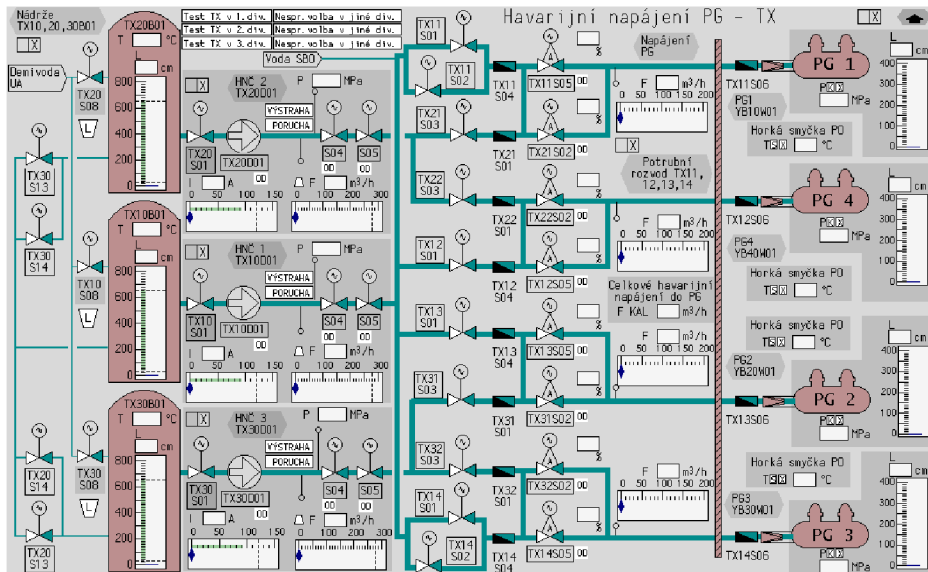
Nádrže TX10,20,30B01
X
Demivoda UA
TX20 S08
TX30 S13
TX30 S14
TX20B01
T °C
L cm
800
600
400
200
0
Test TX v 1.div. | Nespr.volba v jiné div.
Test TX v 2.div. | Nespr.volba v jiné div.
Test TX v 3.div. | Nespr.volba v jiné div.
Voda SBO
Havarijní napájení PG - TX
X
HNČ 2 TX20D01
P MPa
VÝSTRAHA
PORUCHA
TX20 S01
TX20D01
S04
S05
I A
00
F m³/h
0 50 100 150
0 100 200 300
TX10 S08
TX10B01
T °C
L cm
800
600
400
200
0
X
HNČ 1 TX10D01
P MPa
VÝSTRAHA
PORUCHA
TX10 S01
TX10D01
S04
S05
I A
00
F m³/h
0 50 100 150
0 100 200 300
TX30B01
T °C
L cm
800
600
400
200
0
X
HNČ 3 TX30D01
P MPa
VÝSTRAHA
PORUCHA
TX20 S14
TX30 S08
TX20 S13
TX30 S01
TX30D01
S04
S05
I A
00
F m³/h
0 50 100 150
0 100 200 300
TX11 S01
TX11 S02
TX11 S04
TX11S05
%
Napájení PG
F m³/h
0 50 100 150 200
TX21 S03
TX21 S01
TX21S02
X
Potrubní rozvod TX11, 12,13,14
TX22 S03
TX22 S01
TX22S02
%
F m³/h
0 50 100 150 200
TX12 S01
TX12 S04
TX12S05
Celkové havarijní napájení do PG
F KAL m³/h
TX13 S01
TX13 S04
TX13S05
%
F m³/h
0 50 100 150 200
TX31 S03
TX31 S01
TX31S02
TX32 S03
TX32 S01
TX32S02
%
F m³/h
0 50 100 150 200
TX14 S01
TX14 S02
TX14 S04
TX14S05
TX11S06
PG 1
PG1 YB10W01
P MPa
Horká smyčka PO
T °C
L cm
400
300
200
100
0
TX12S06
PG 4
PG4 YB40W01
P MPa
Horká smyčka PO
T °C
L cm
400
300
200
100
0
Horká smyčka PO
T °C
PG2 YB20W01
TX13S06
PG 2
P MPa
L cm
400
300
200
100
0
Horká smyčka PO
T °C
PG3 YB30W01
TX14S06
PG 3
P MPa
L cm
400
300
200
100
0